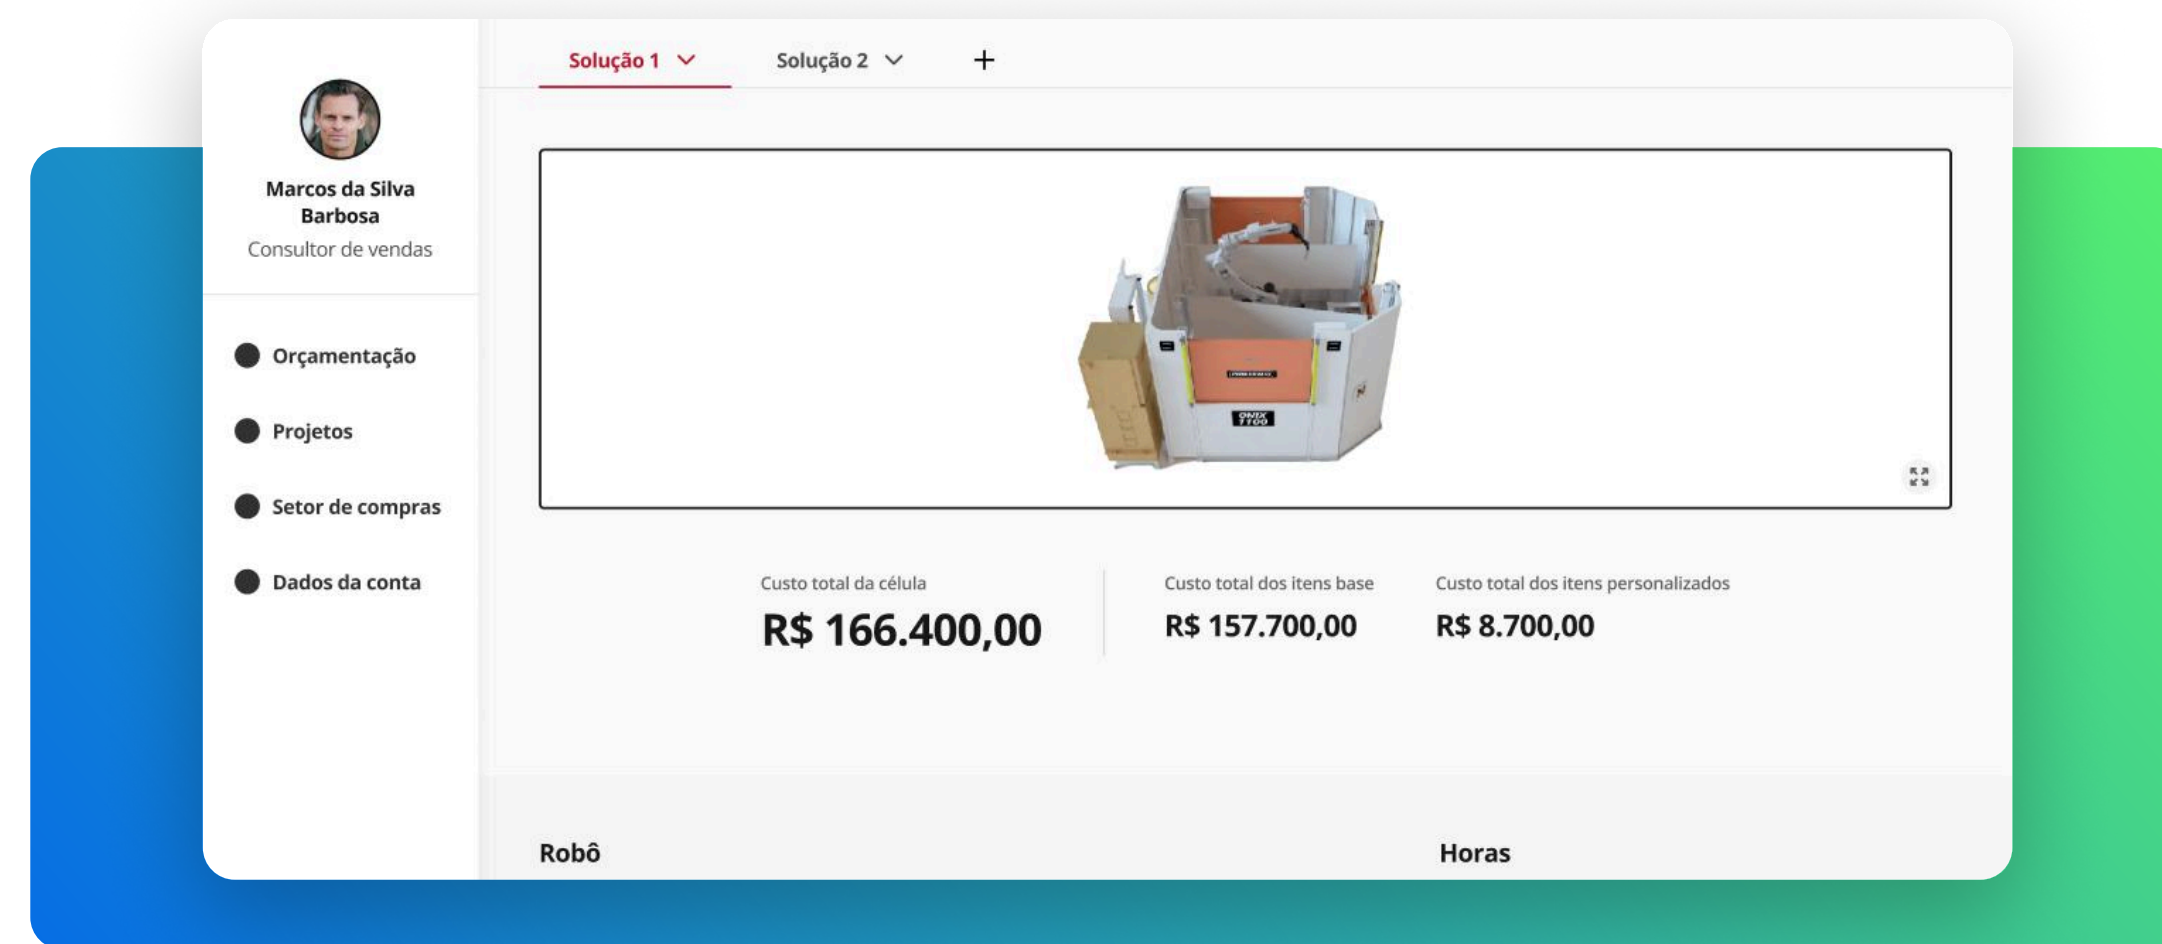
Marcos da Silva Barbosa
Consultor de vendas

Orçamentação

Projetos

Setor de compras

Dados da conta

Solução 1

Solução 2

+

ONIX 7100

Custo total da célula
R$ 166.400,00

Custo total dos itens base
R$ 157.700,00

Custo total dos itens personalizados
R$ 8.700,00

Robô

Horas